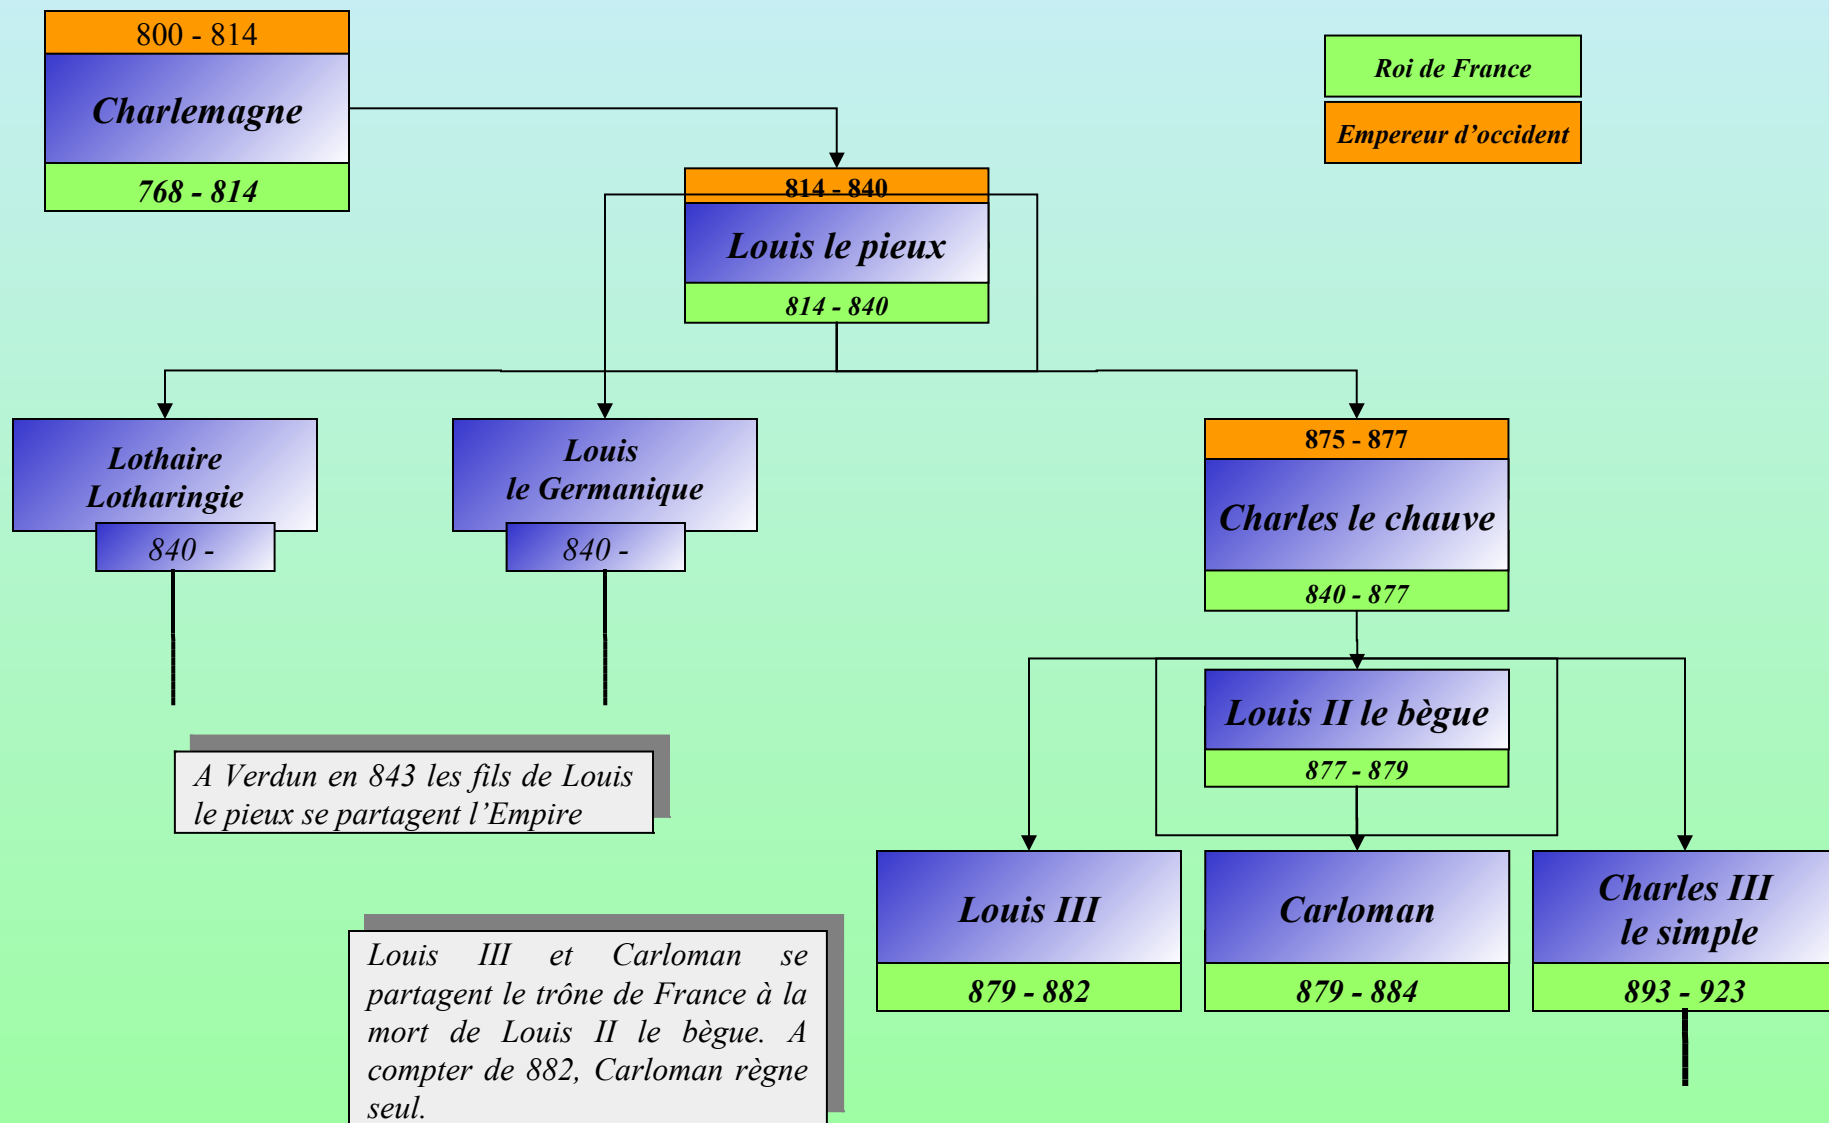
800 - 814
Charlemagne
768 - 814

Roi de France
Empereur d'occident

814 - 840
Louis le pieux
814 - 840

Lothaire Lotharingie
840 -

Louis le Germanique
840 -

875 - 877
Charles le chauve
840 - 877

A Verdun en 843 les fils de Louis le pieux se partagent l'Empire

Louis II le bègue
877 - 879

Louis III
879 - 882

Carloman
879 - 884

Charles III le simple
893 - 923

Louis III et Carloman se partagent le trône de France à la mort de Louis II le bègue. A compter de 882, Carloman règne seul.